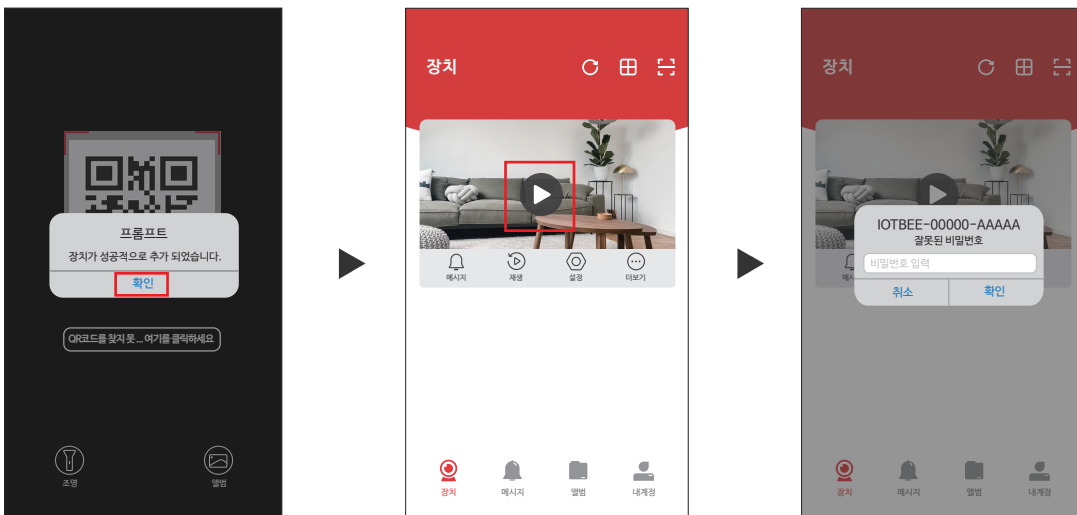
프롬프트

장치가 성공적으로 추가 되었습니다.

확인

QR코드를 찾지 못... 여기를 클릭하세요

조명

앨범

장치

메시지

재생

설정

더보기

장치

메시지

앨범

내계정

장치

IOTBEE-00000-AAAAA

잘못된 비밀번호

비밀번호 입력

취소

확인

장치

메시지

앨범

내계정